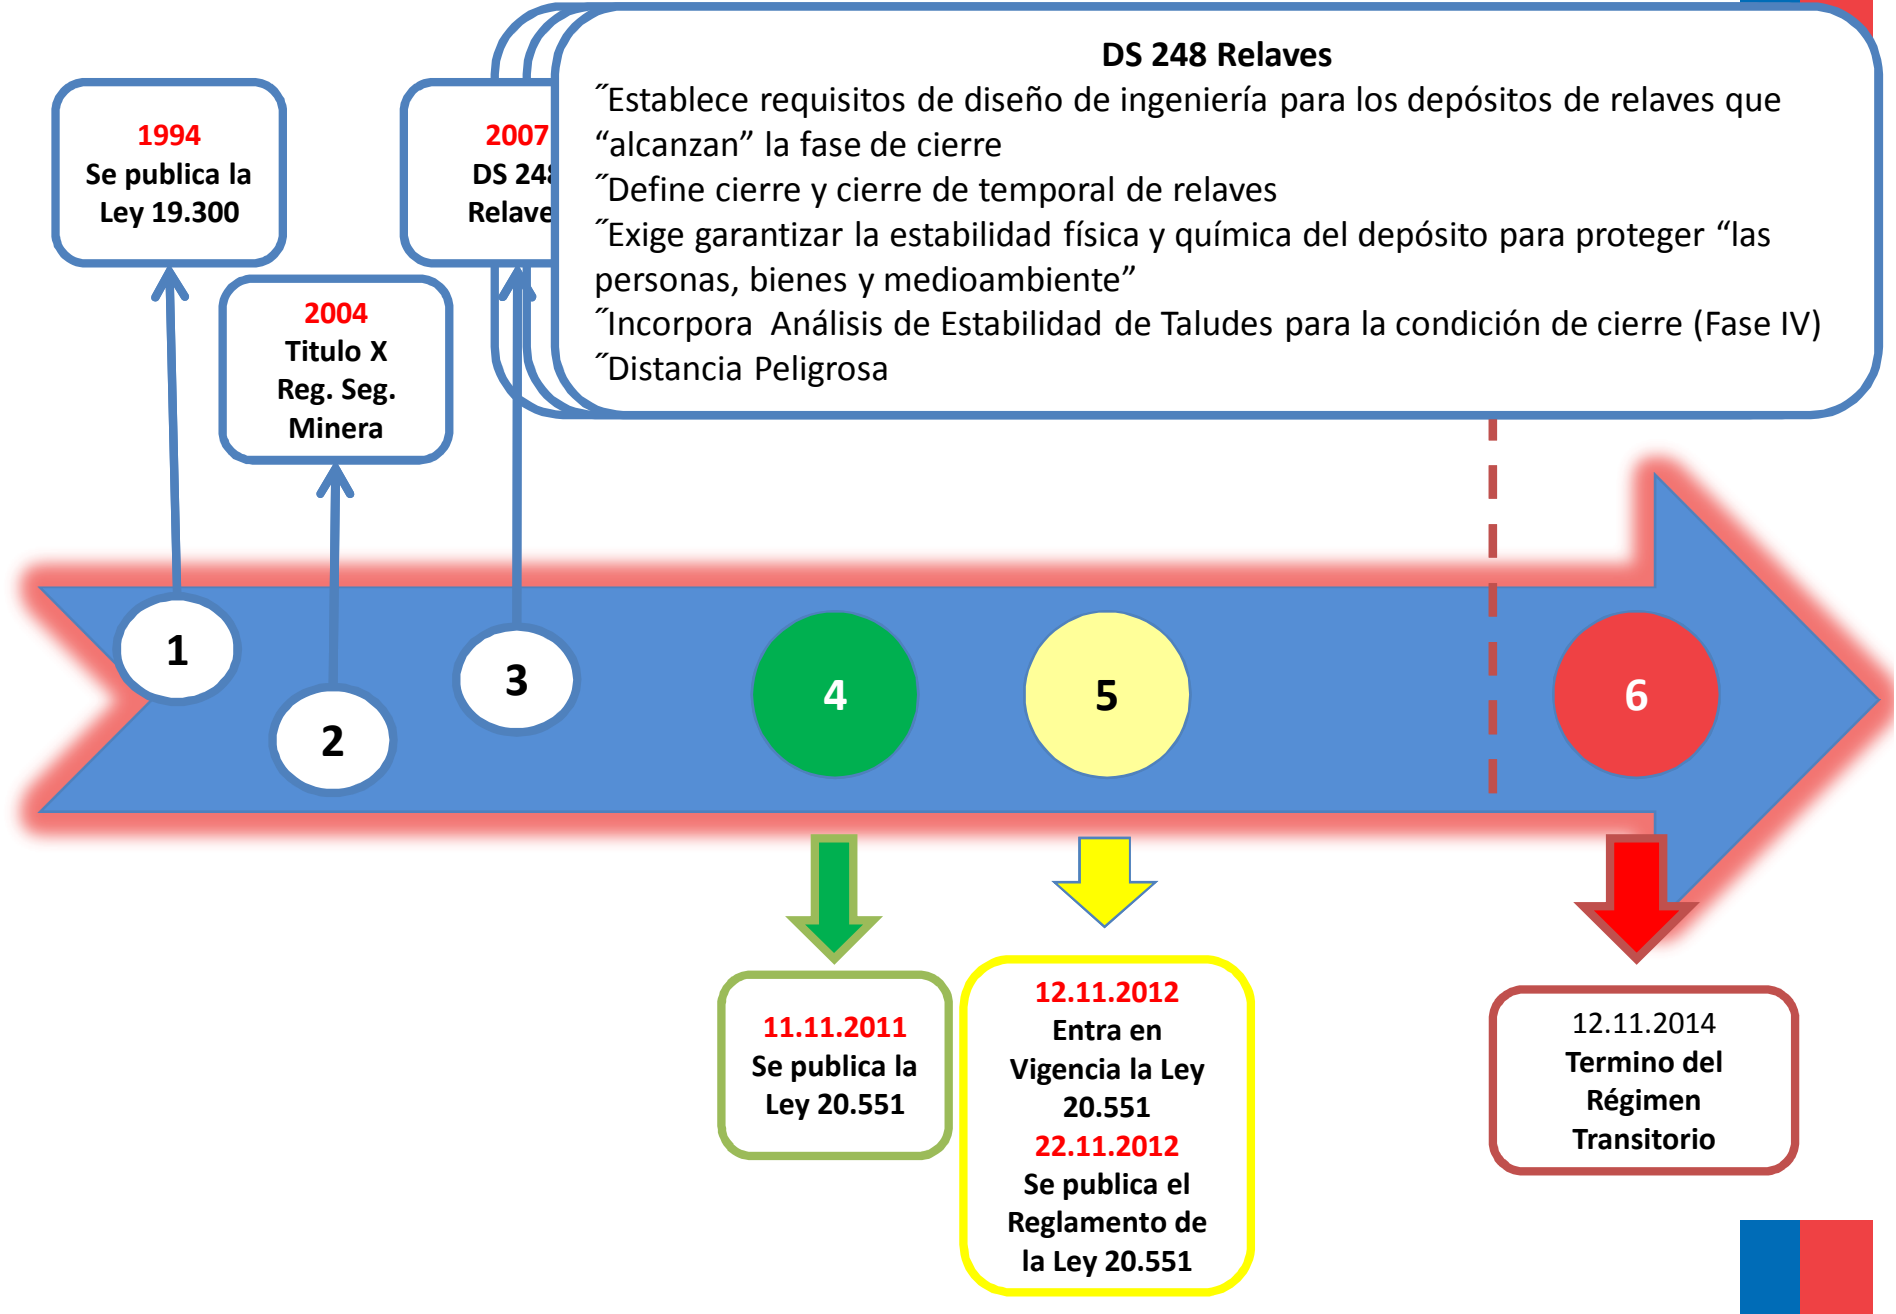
DS 248 Relaves

˝Establece requisitos de diseño de ingeniería para los depósitos de relaves que “alcanzan” la fase de cierre
˝Define cierre y cierre de temporal de relaves
˝Exige garantizar la estabilidad física y química del depósito para proteger “las personas, bienes y medioambiente”
˝Incorpora Análisis de Estabilidad de Taludes para la condición de cierre (Fase IV)
˝Distancia Peligrosa

1994
Se publica la Ley 19.300

2004
Titulo X
Reg. Seg. Minera

2007
DS 24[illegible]
Relave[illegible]

1

2

3

4

5

6

11.11.2011
Se publica la Ley 20.551

12.11.2012
Entra en Vigencia la Ley 20.551
22.11.2012
Se publica el Reglamento de la Ley 20.551

12.11.2014
Termino del Régimen Transitorio